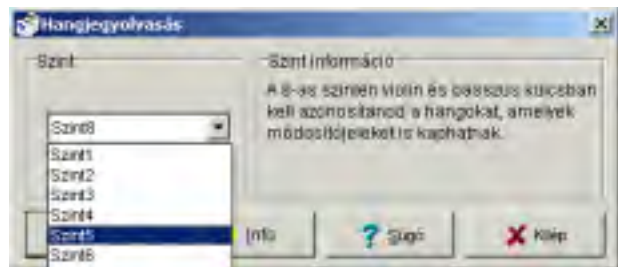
Hangjegyolvasás

Szint

Szint8
Szint1
Szint2
Szint3
Szint4
Szint5
Szint6

Szint információ

A 8-as szinten violin és basszus kulcsban kell azonosítanod a hangokat, amelyek módosítójeleket is kaphatnak.

Info

Súgó

Kilép